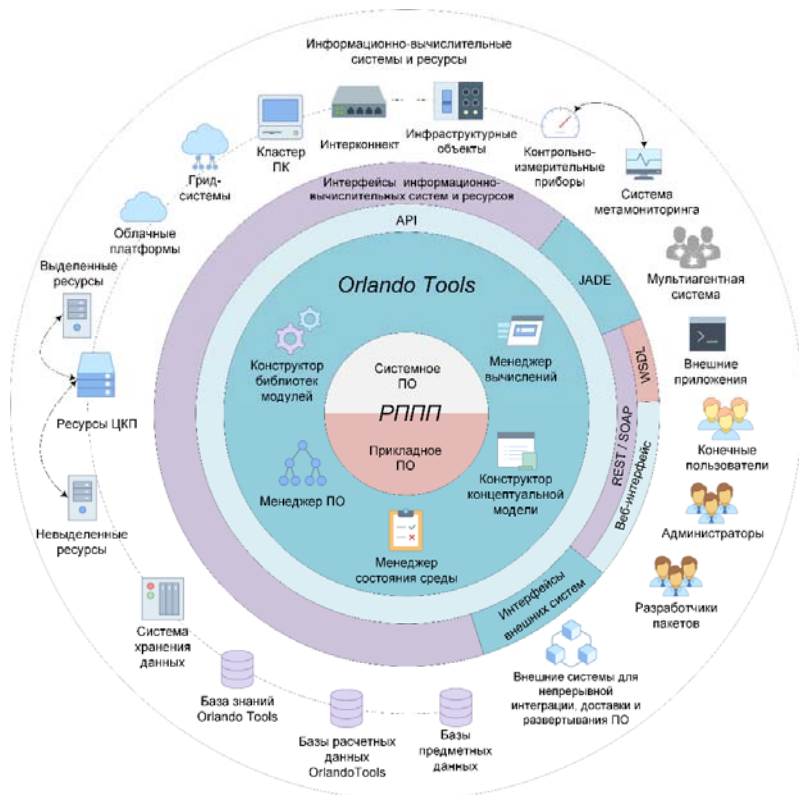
Информационно-вычислительные системы и ресурсы

Интерконнект

Инфраструктурные объекты

Кластер ПК

Грид-системы

Контрольно-измерительные приборы

Система метамониторинга

Облачные платформы

Интерфейсы информационно-вычислительных систем и ресурсов

API

JADE

Выделенные ресурсы

Мультиагентная система

Orlando Tools

WSDL

Внешние приложения

Конструктор библиотек модулей

Системное ПО

Менеджер вычислений

Ресурсы ЦКП

РППП

REST / SOAP

Прикладное ПО

Конечные пользователи

Веб-интерфейс

Менеджер ПО

Конструктор концептуальной модели

Невыделенные ресурсы

Администраторы

Менеджер состояния среды

Интерфейсы внешних систем

Разработчики пакетов

Система хранения данных

Внешние системы для непрерывной интеграции, доставки и развертывания ПО

База знаний Orlando Tools

Базы расчетных данных OrlandoTools

Базы предметных данных